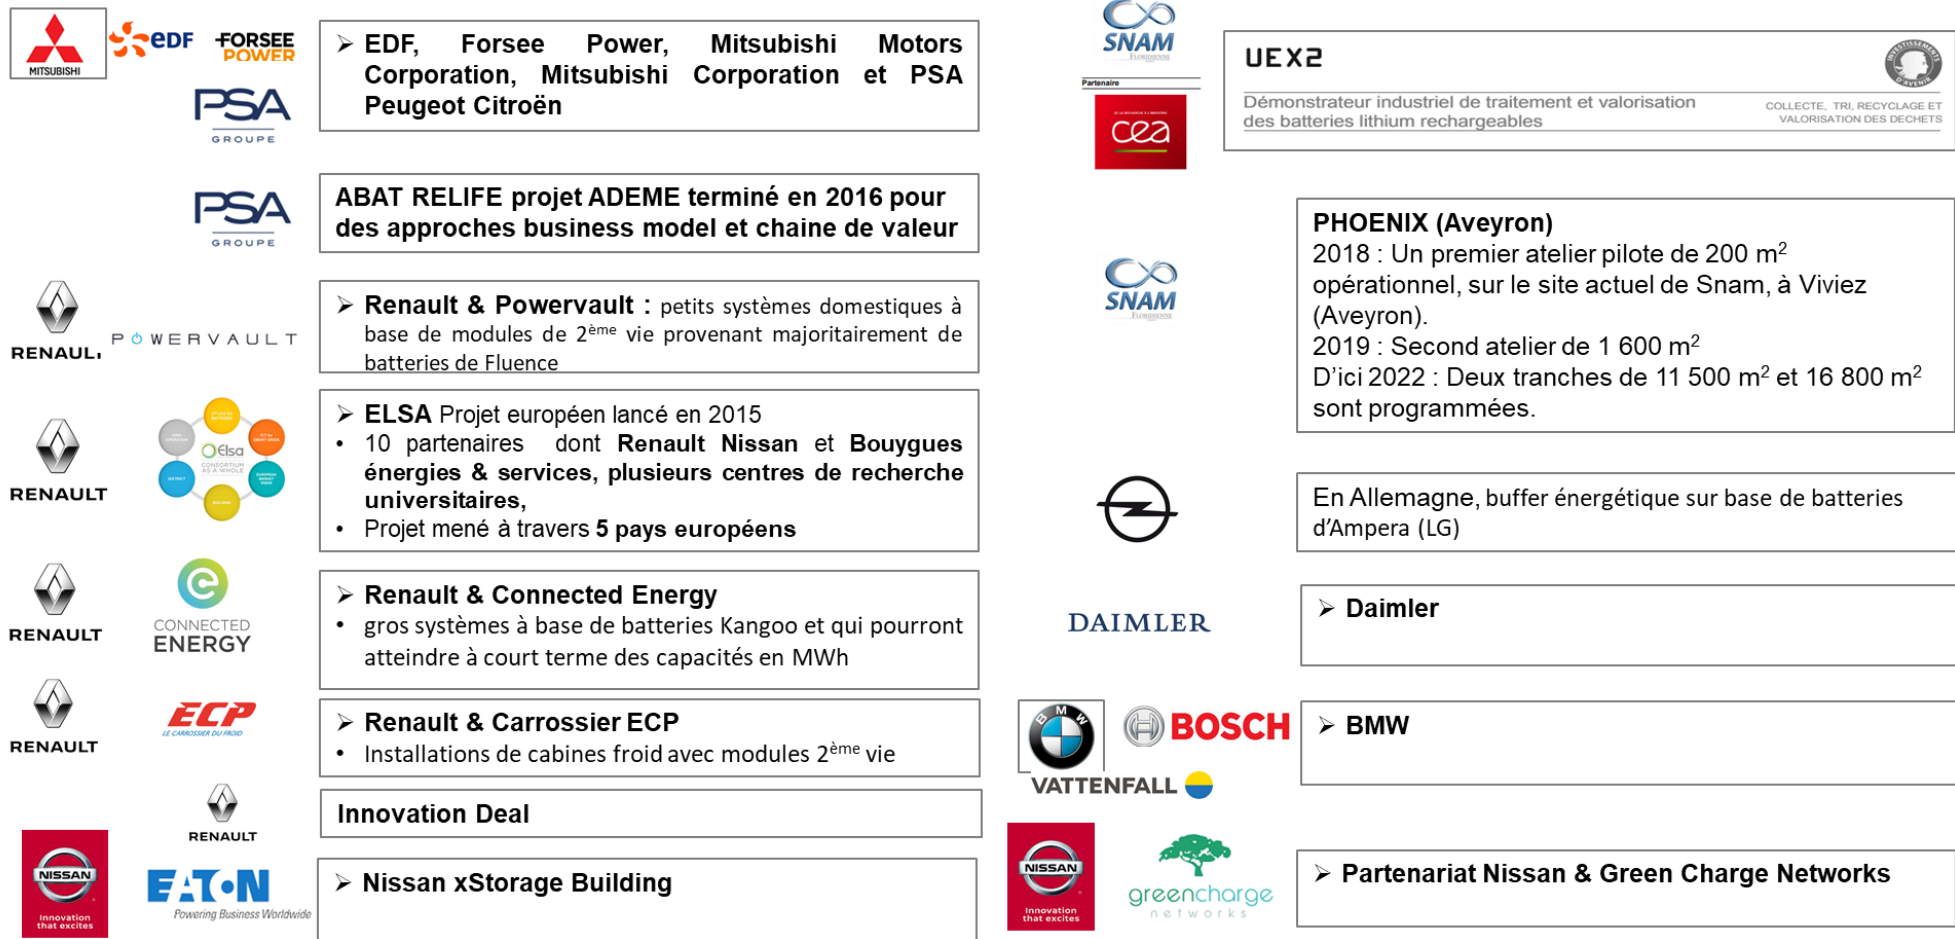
MITSUBISHI edf FORSEE POWER PSA GROUPE

➢ EDF, Forsee Power, Mitsubishi Motors Corporation, Mitsubishi Corporation et PSA Peugeot Citroën

PSA GROUPE

ABAT RELIFE projet ADEME terminé en 2016 pour des approches business model et chaine de valeur

RENAULT POWERVAULT

➢ Renault & Powervault : petits systèmes domestiques à base de modules de 2$^{ème}$ vie provenant majoritairement de batteries de Fluence

RENAULT Elsa

➢ ELSA Projet européen lancé en 2015
• 10 partenaires dont Renault Nissan et Bouygues énergies & services, plusieurs centres de recherche universitaires,
• Projet mené à travers 5 pays européens

RENAULT CONNECTED ENERGY

➢ Renault & Connected Energy
• gros systèmes à base de batteries Kangoo et qui pourront atteindre à court terme des capacités en MWh

RENAULT ECP LE CARROSSIER DU FROID

➢ Renault & Carrossier ECP
• Installations de cabines froid avec modules 2$^{ème}$ vie

RENAULT

Innovation Deal

NISSAN Innovation that excites EATON Powering Business Worldwide

➢ Nissan xStorage Building

SNAM Partenaire cea

UEX2
Démonstrateur industriel de traitement et valorisation des batteries lithium rechargeables
COLLECTE, TRI, RECYCLAGE ET VALORISATION DES DECHETS

SNAM

PHOENIX (Aveyron)
2018 : Un premier atelier pilote de 200 m$^2$ opérationnel, sur le site actuel de Snam, à Viviez (Aveyron).
2019 : Second atelier de 1 600 m$^2$
D'ici 2022 : Deux tranches de 11 500 m$^2$ et 16 800 m$^2$ sont programmées.

En Allemagne, buffer énergétique sur base de batteries d'Ampera (LG)

DAIMLER

➢ Daimler

BMW BOSCH VATTENFALL

➢ BMW

NISSAN Innovation that excites greencharge networks

➢ Partenariat Nissan & Green Charge Networks